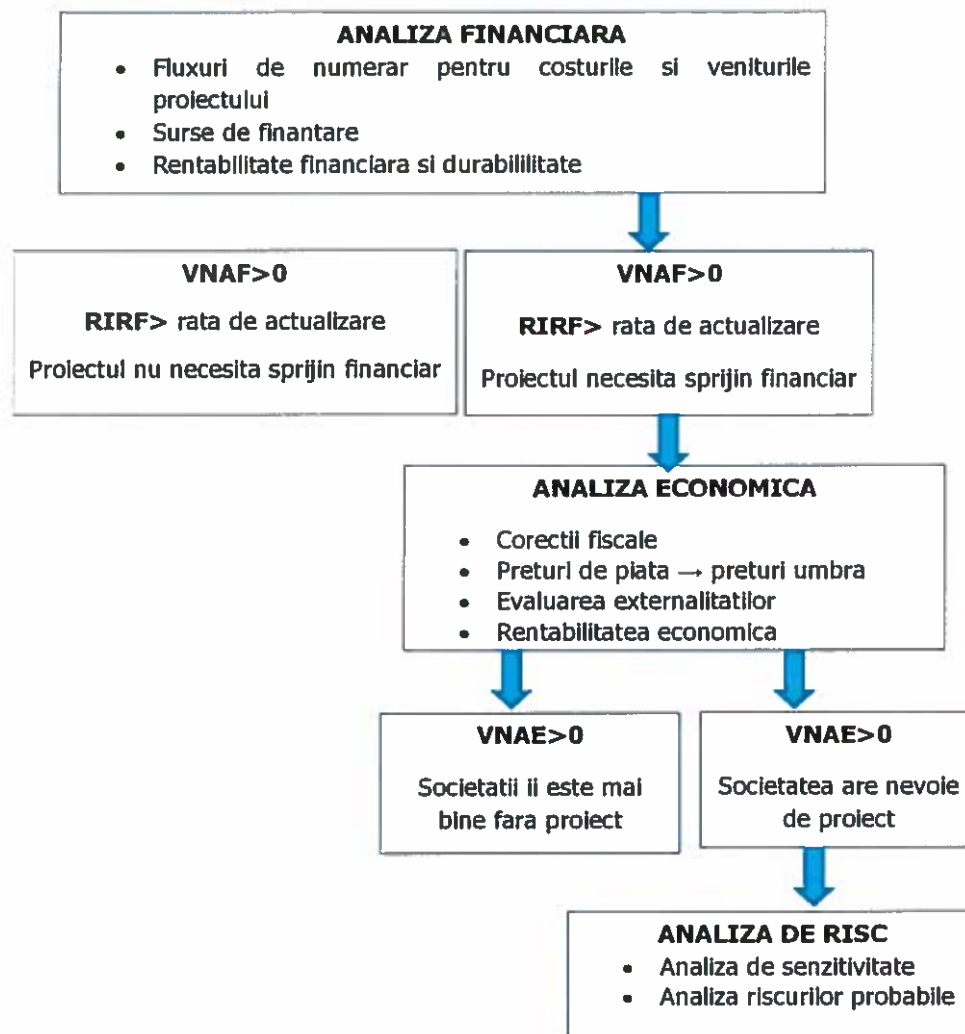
ANALIZA FINANCIARA

- Fluxuri de numerar pentru costurile si veniturile proiectului
- Surse de finantare
- Rentabilitate financiara si durabililitate

VNAF>0

RIRF> rata de actualizare

Proiectul nu necesita sprijin financiar

VNAF>0

RIRF> rata de actualizare

Proiectul necesita sprijin financiar

ANALIZA ECONOMICA

- Corectii fiscale
- Preturi de piata → preturi umbra
- Evaluarea externalitatilor
- Rentabilitatea economica

VNAE>0

Societatii ii este mai bine fara proiect

VNAE>0

Societatea are nevoie de proiect

ANALIZA DE RISC

- Analiza de senzitivitate
- Analiza riscurilor probabile